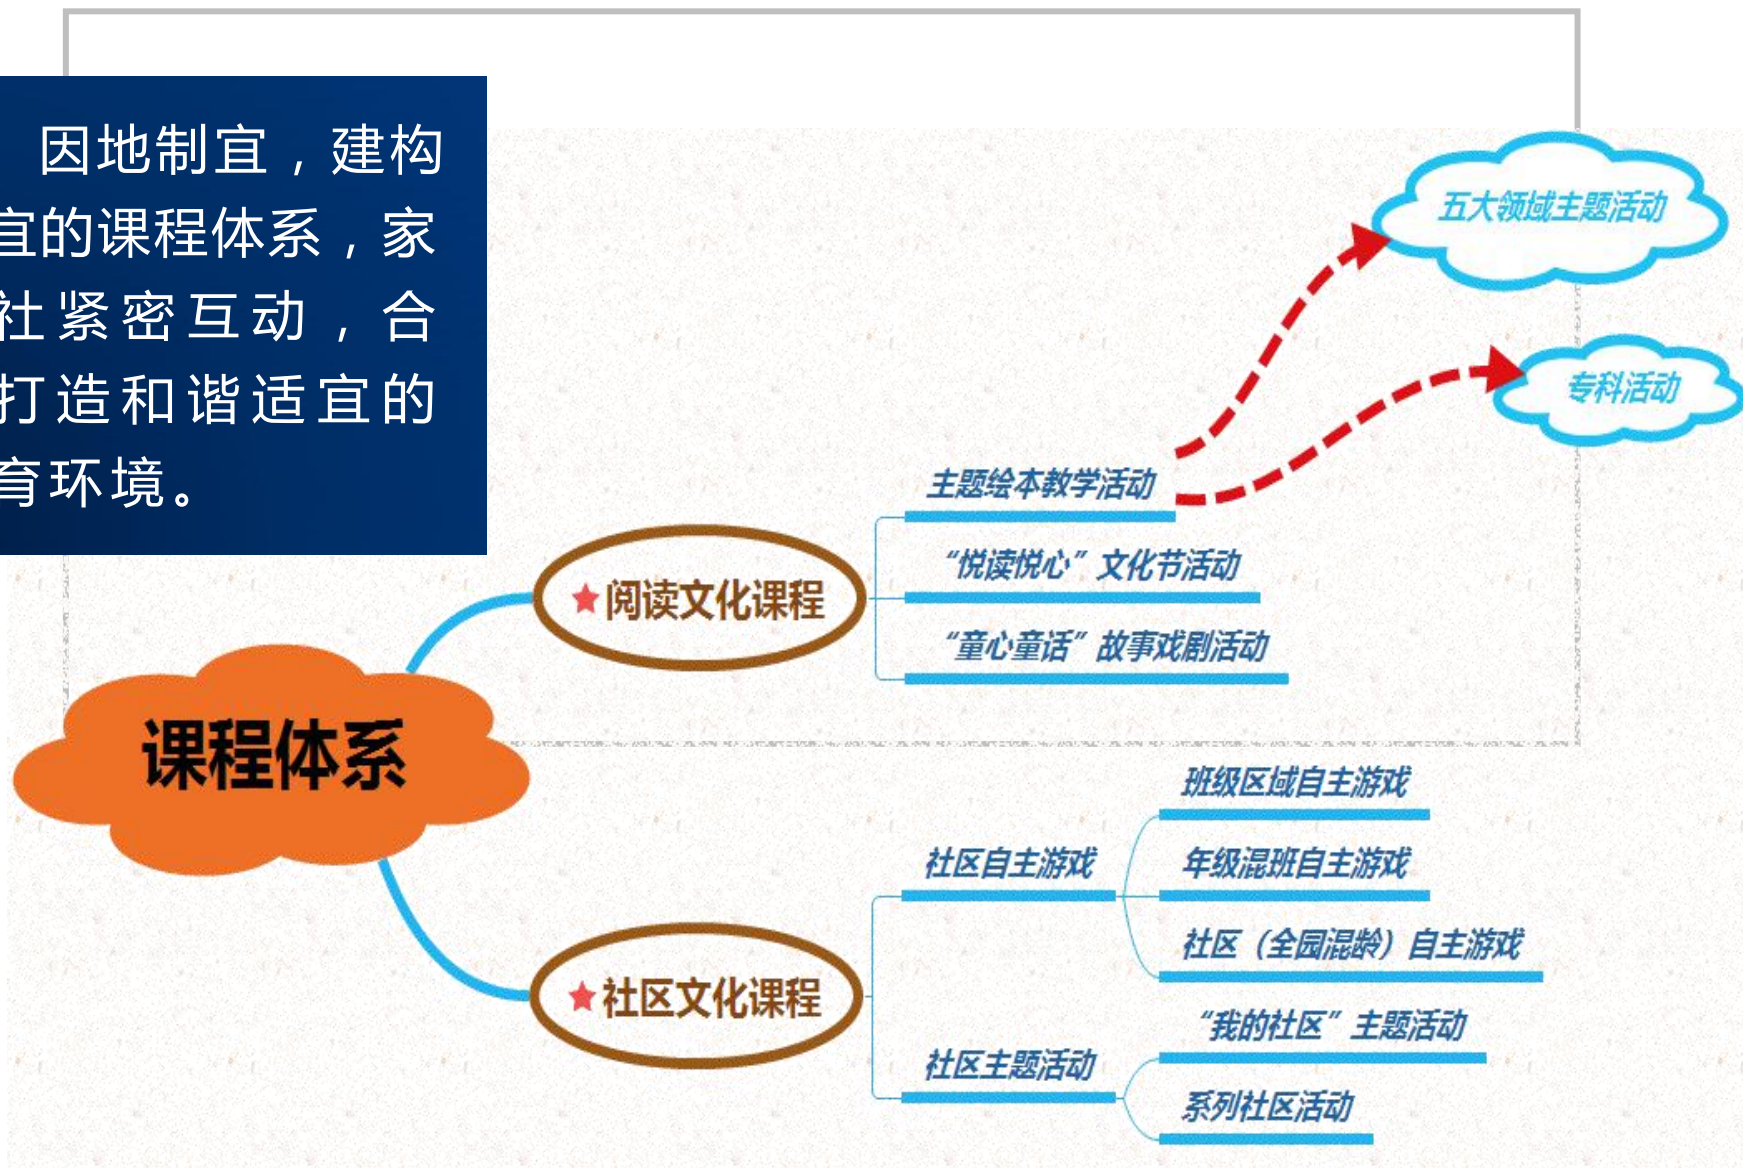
因地制宜，建构
宜的课程体系，家
社紧密互动，合
打造和谐适宜的
育环境。

五大领域主题活动
专科活动
主题绘本教学活动
★阅读文化课程
“悦读悦心”文化节活动
“童心童话”故事戏剧活动
课程体系
班级区域自主游戏
社区自主游戏
年级混班自主游戏
社区（全园混龄）自主游戏
★社区文化课程
“我的社区”主题活动
社区主题活动
系列社区活动